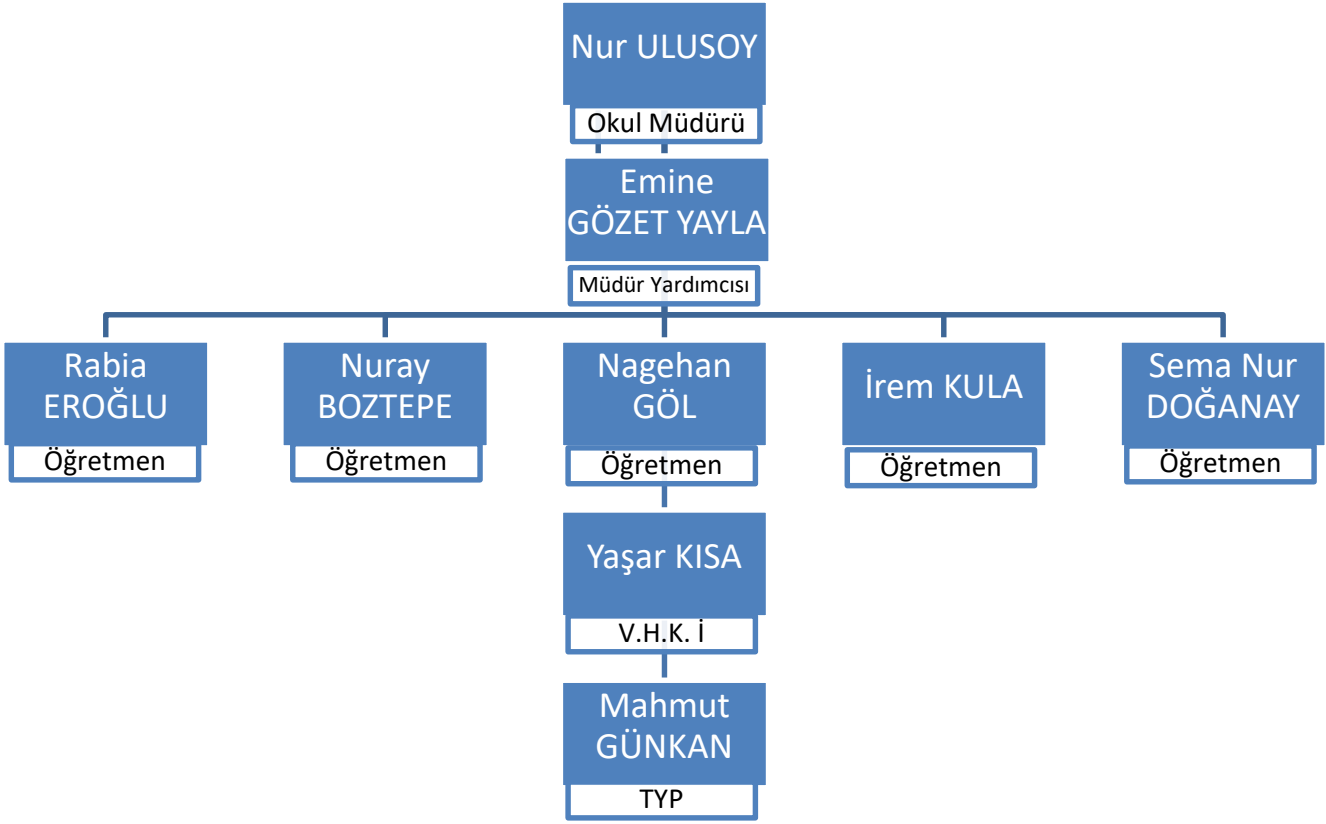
Nur ULUSOY
Okul Müdürü

Emine GÖZET YAYLA
Müdür Yardımcısı

Rabia EROĞLU
Öğretmen

Nuray BOZTEPE
Öğretmen

Nagehan GÖL
Öğretmen

İrem KULA
Öğretmen

Sema Nur DOĞANAY
Öğretmen

Yaşar KISA
V.H.K. İ

Mahmut GÜNKAN
TYP